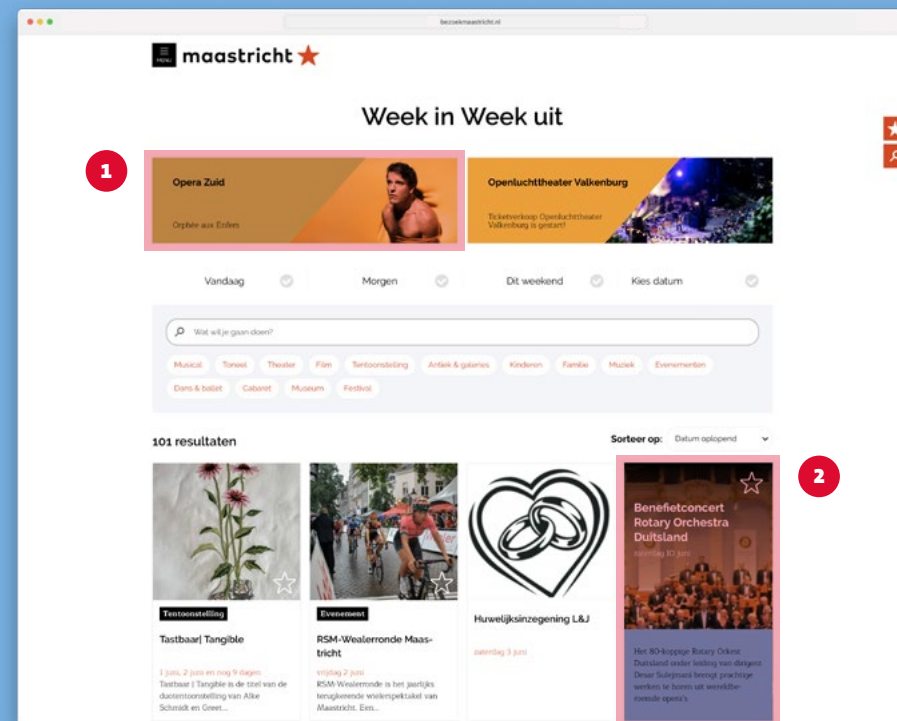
bezoekmaastricht.nl

MENU maastricht

Week in Week uit

1

Opera Zuid

Orphée aux Enfers

Openluchttheater Valkenburg

Ticketverkoop Openluchttheater Valkenburg is gestart!

Vandaag

Morgen

Dit weekend

Kies datum

Wat wil je gaan doen?

Musical Toneel Theater Film Tentoonstelling Antiek & galeries Kinderen Familie Muziek Evenementen Dans & ballet Cabaret Museum Festival

101 resultaten

Sorteer op: Datum oplopend

2

Tentoonstelling

Tastbaar| Tangible

1 juni, 2 juni en nog 9 dagen

Tastbaar | Tangible is de titel van de duotentoonstelling van Alke Schmidt en Greet...

Evenement

RSM-Wealerronde Maastricht

vrijdag 2 juni

RSM-Wealerronde is het jaarlijks terugkerende wielerspektakel van Maastricht. Een...

Huwelijksinzegening L&J

zaterdag 3 juni

Benefietconcert Rotary Orchestra Duitsland

zaterdag 10 juni

Het 80-koppige Rotary Orkest Duitsland onder leiding van dirigent Devar Sulejmani brengt prachtige werken te horen uit wereldberoemde opera's